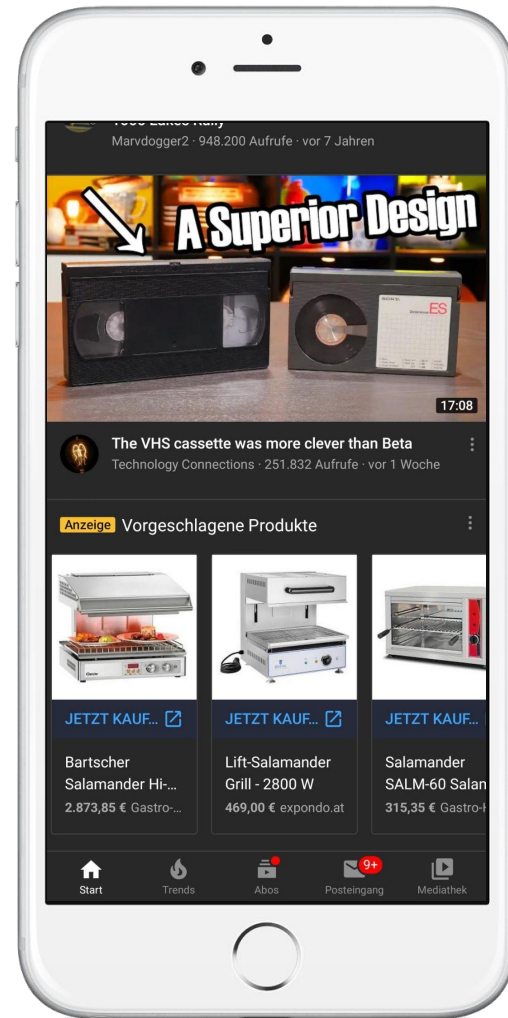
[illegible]
Marvdogger2 · 948.200 Aufrufe · vor 7 Jahren

A Superior Design

ES

17:08

The VHS cassette was more clever than Beta
Technology Connections · 251.832 Aufrufe · vor 1 Woche

Anzeige Vorgeschlagene Produkte

JETZT KAUF...
Bartscher Salamander Hi-...
2.873,85 € Gastro-...

JETZT KAUF...
Lift-Salamander Grill - 2800 W
469,00 € expondo.at

JETZT KAUF...
Salamander SALM-60 Salan
315,35 € Gastro-

Start
Trends
Abos
9+
Posteingang
Mediathek